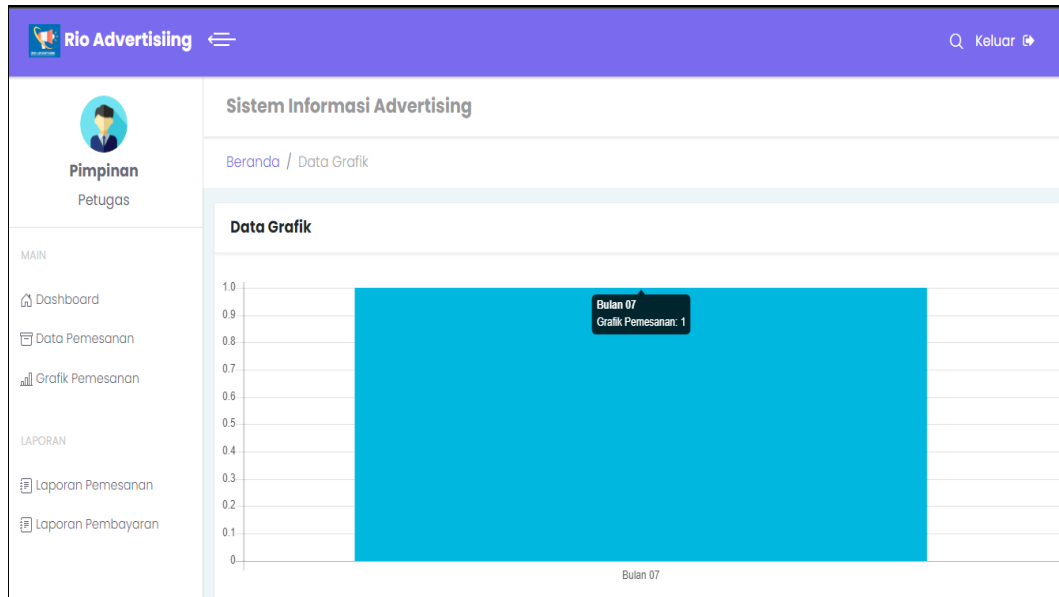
Rio Advertising

Keluar

Pimpinan
Petugas

MAIN

Dashboard

Data Pemesanan

Grafik Pemesanan

LAPORAN

Laporan Pemesanan

Laporan Pembayaran

Sistem Informasi Advertising

Beranda / Data Grafik

Data Grafik

1.0
0.9
0.8
0.7
0.6
0.5
0.4
0.3
0.2
0.1
0

Bulan 07
Grafik Pemesanan: 1

Bulan 07